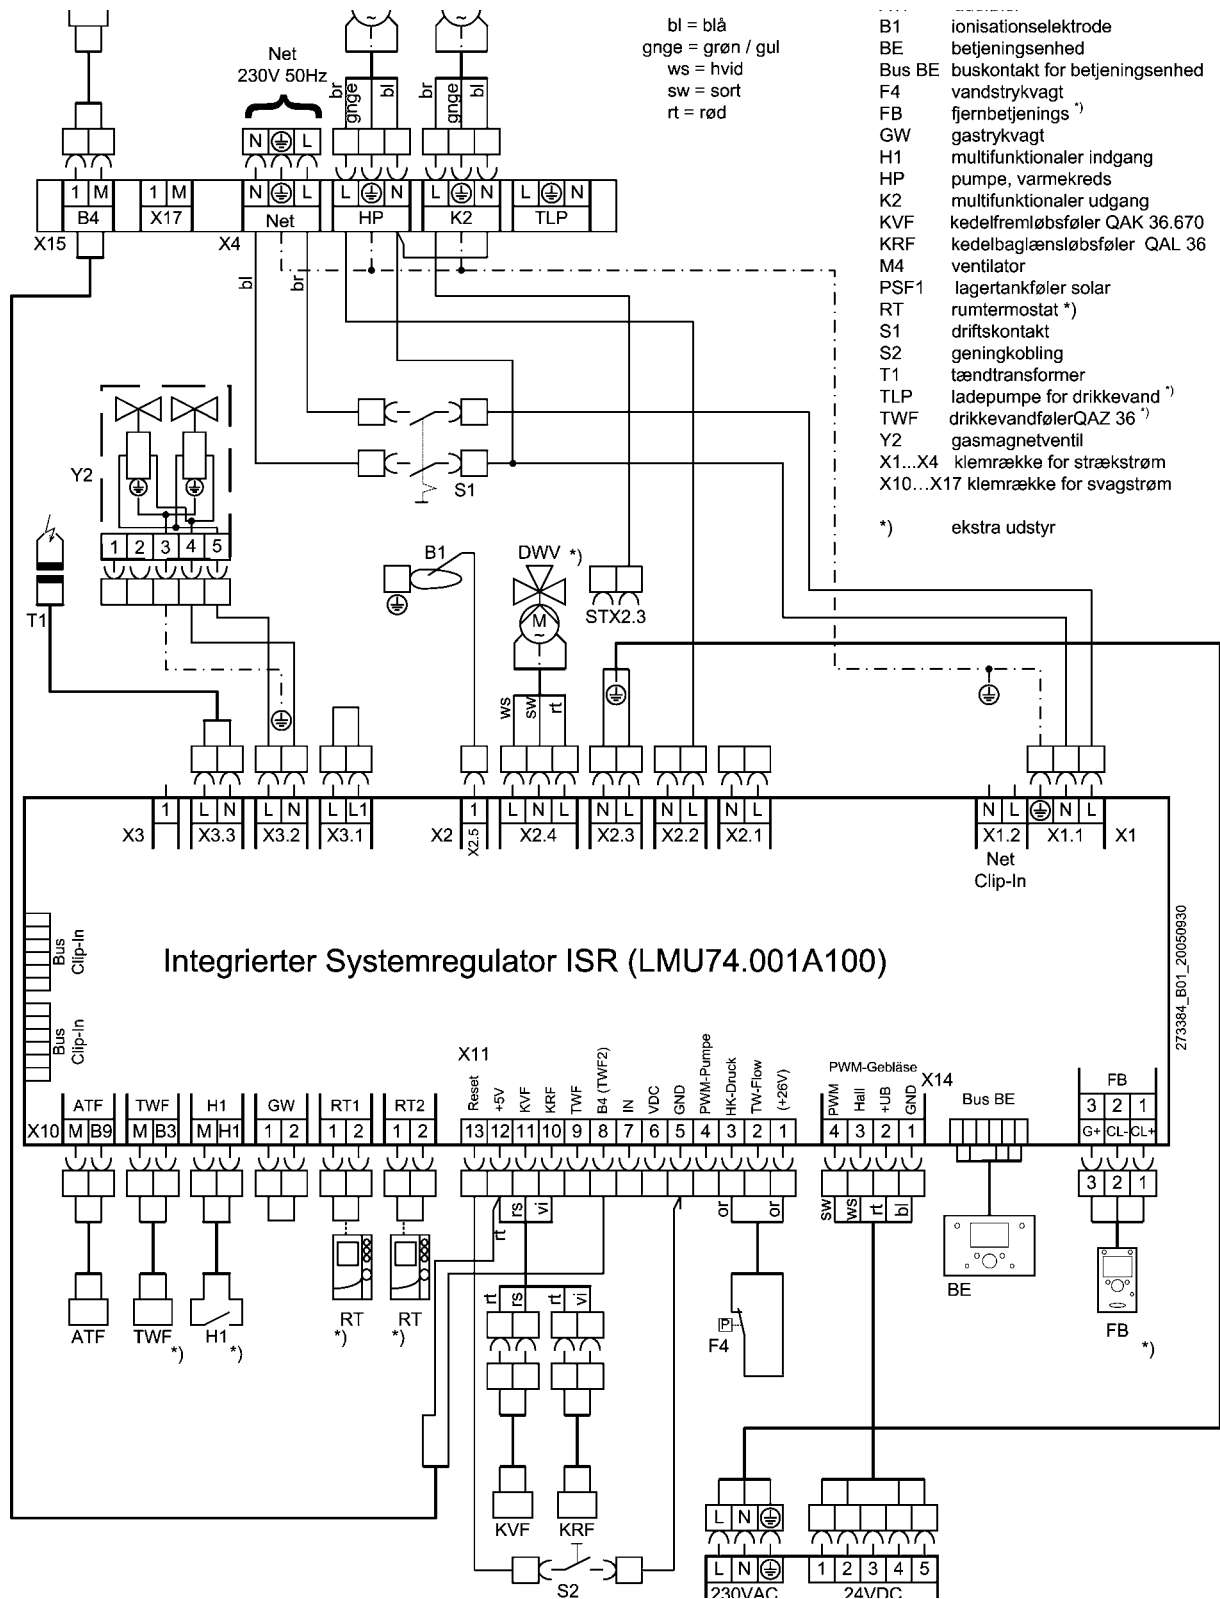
bl = blå
gnge = grøn / gul
ws = hvid
sw = sort
rt = rød

B1 ionisationselektrode
BE betjeningsenhed
Bus BE buskontakt for betjeningsenhed
F4 vandstrykvagt
FB fjernbetjenings *)
GW gastrykvagt
H1 multifunktionaler indgang
HP pumpe, varmekreds
K2 multifunktionaler udgang
KVF kedelfremløbsføler QAK 36.670
KRF kedelbaglænsløbsføler QAL 36
M4 ventilator
PSF1 lagertankføler solar
RT rumtermostat *)
S1 driftskontakt
S2 geningkobling
T1 tændtransformer
TLP ladepumpe for drikkevand *)
TWF drikkevandfølerQAZ 36 *)
Y2 gasmagnetventil
X1...X4 klemrække for strækstrøm
X10…X17 klemrække for svagstrøm

*) ekstra udstyr

Net
230V 50Hz

N L N L L N L N L N

br gnge bl br gnge bl

1 M 1 M
B4 X17 Net HP K2 TLP
X15 X4

bl br

Y2

S1

1 2 3 4 5

T1

B1

DWV *)

M

STX2.3

ws sw rt

1 L N L N L L1 1 L N L N L N L N L N L N L

X3 X3.3 X3.2 X3.1 X2 X2.5 X2.4 X2.3 X2.2 X2.1 X1.2 X1.1 X1

Net
Clip-In

Bus
Clip-In

Bus
Clip-In

Integrierter Systemregulator ISR (LMU74.001A100)

273384_B01_20050930

X11

Reset +5V KVF KRF TWF B4 (TWF2) IN VDC GND PWM-Pumpe HK-Druck TW-Flow (+26V)

PWM-Gebläse X14

PWM Hall +UB GND

Bus BE

FB

ATF TWF H1 GW RT1 RT2

X10 M B9 M B3 M H1 1 2 1 2 1 2 13 12 11 10 9 8 7 6 5 4 3 2 1 4 3 2 1 3 2 1

G+ CL- CL+

3 2 1

rt rs vi or or sw ws rt bl

rt rs rt vi

ATF TWF *) H1 *) RT *) RT *)

P

F4

BE

FB *)

KVF KRF

S2

L N L N

230VAC

1 2 3 4 5

24VDC